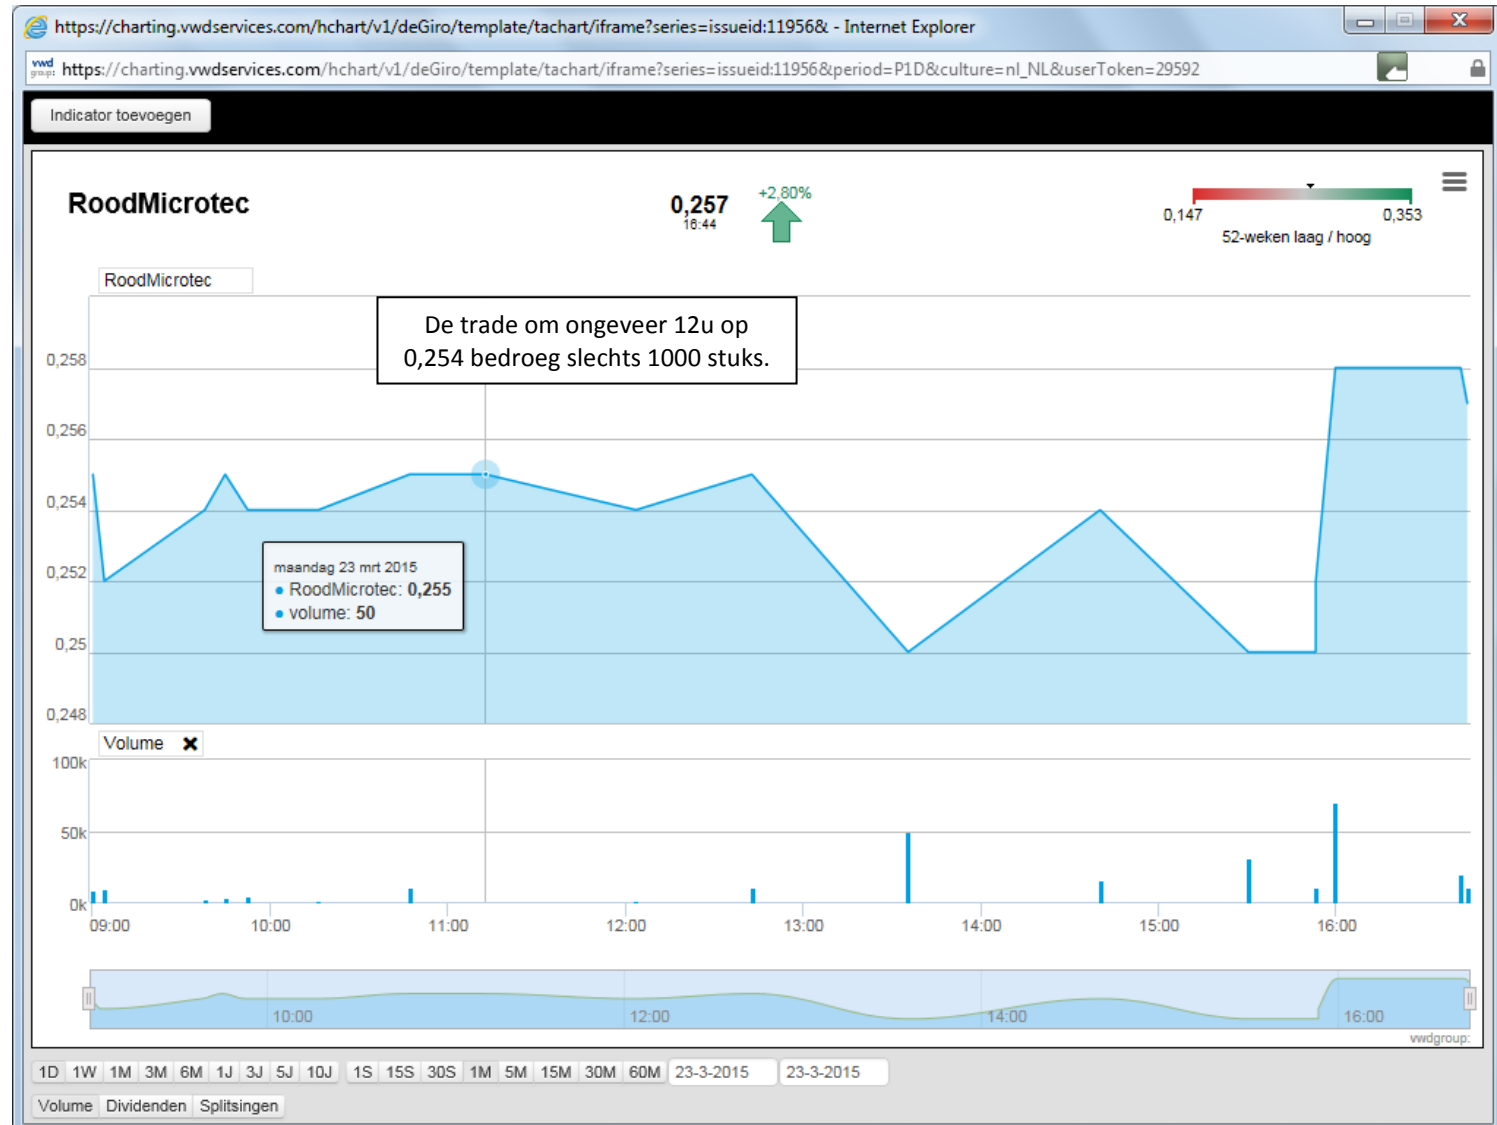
https://charting.vwdservices.com/hchart/v1/deGiro/template/tachart/iframe?series=issueid:11956& - Internet Explorer

vwd group https://charting.vwdservices.com/hchart/v1/deGiro/template/tachart/iframe?series=issueid:11956&period=P1D&culture=nl_NL&userToken=29592

Indicator toevoegen

RoodMicrotec

0,257
16:44

+2,80%

0,147 0,353
52-weken laag / hoog

RoodMicrotec

De trade om ongeveer 12u op 0,254 bedroeg slechts 1000 stuks.

0,258
0,256
0,254
0,252
0,25
0,248

maandag 23 mrt 2015
● RoodMicrotec: 0,255
● volume: 50

Volume ✖

100k
50k
0k

09:00 10:00 11:00 12:00 13:00 14:00 15:00 16:00

10:00 12:00 14:00 16:00

vwdgroup

1D 1W 1M 3M 6M 1J 3J 5J 10J 1S 15S 30S 1M 5M 15M 30M 60M 23-3-2015 23-3-2015

Volume Dividenden Splitsingen